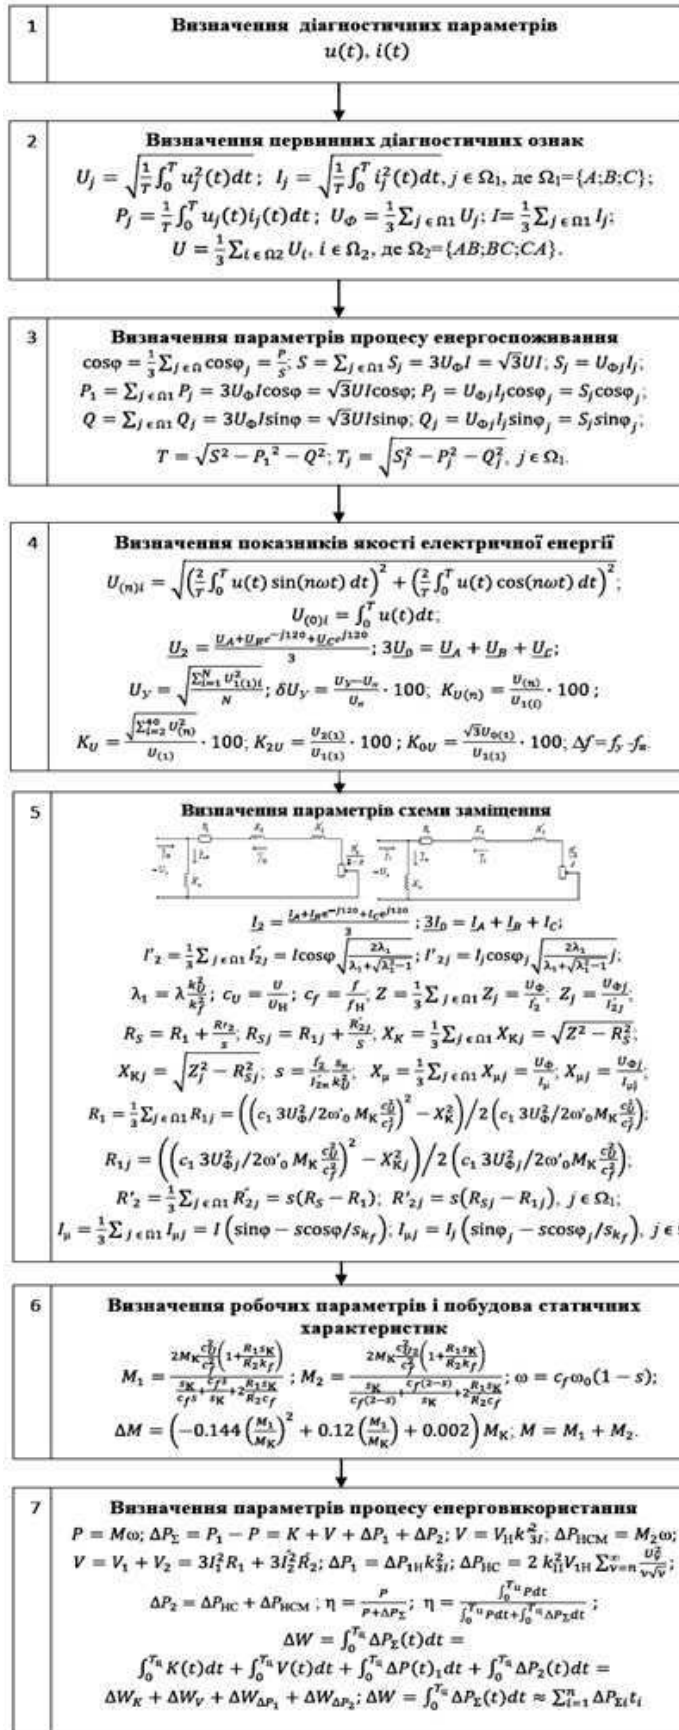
1

Визначення діагностичних параметрів
$u(t), i(t)$

2

Визначення первинних діагностичних ознак
$U_j = \sqrt{\frac{1}{T}\int_0^T u_j^2(t)dt}$; $I_j = \sqrt{\frac{1}{T}\int_0^T i_j^2(t)dt}, j \in \Omega_1$, де $\Omega_1$={A;B;C};
$P_j = \frac{1}{T}\int_0^T u_j(t)i_j(t)dt$; $U_Ф = \frac{1}{3}\sum_{j \in \Omega 1} U_j$; $I= \frac{1}{3}\sum_{j \in \Omega 1} I_j$;
$U = \frac{1}{3}\sum_{i \in \Omega 2} U_i$, $i \in \Omega_2$, де $\Omega_2$={AB;BC;CA}.

3

Визначення параметрів процесу енергоспоживання
$\cos\varphi = \frac{1}{3}\sum_{j \in \Omega}\cos\varphi_j = \frac{P}{S}$; $S = \sum_{j \in \Omega 1} S_j = 3U_Ф I = \sqrt{3}UI$; $S_j = U_{Фj}I_j$;
$P_1 = \sum_{j \in \Omega 1} P_j = 3U_Ф I\cos\varphi = \sqrt{3}UI\cos\varphi$; $P_j = U_{Фj}I_j\cos\varphi_j = S_j\cos\varphi_j$;
$Q = \sum_{j \in \Omega 1} Q_j = 3U_Ф I\sin\varphi = \sqrt{3}UI\sin\varphi$; $Q_j = U_{Фj}I_j\sin\varphi_j = S_j\sin\varphi_j$;
$T = \sqrt{S^2 - P_1^2 - Q^2}$; $T_j = \sqrt{S_j^2 - P_j^2 - Q_j^2}$, $j \in \Omega_1$.

4

Визначення показників якості електричної енергії
$U_{(n)i} = \sqrt{\left(\frac{2}{T}\int_0^T u(t)\sin(n\omega t)\,dt\right)^2 + \left(\frac{2}{T}\int_0^T u(t)\cos(n\omega t)\,dt\right)^2}$;
$U_{(0)i} = \int_0^T u(t)dt$;
$\underline{U_2} = \frac{\underline{U_A} + \underline{U_B}e^{-j120} + \underline{U_C}e^{j120}}{3}$; $3\underline{U_0} = \underline{U_A} + \underline{U_B} + \underline{U_C}$;
$U_У = \sqrt{\frac{\sum_{i=1}^{N} U_{1(1)i}^2}{N}}$; $\delta U_У = \frac{U_У - U_н}{U_н}\cdot 100$; $K_{U(n)} = \frac{U_{(n)}}{U_{1(1)}}\cdot 100$;
$K_U = \frac{\sqrt{\sum_{n=2}^{40} U_{(n)}^2}}{U_{(1)}}\cdot 100$; $K_{2U} = \frac{U_{2(1)}}{U_{1(1)}}\cdot 100$; $K_{0U} = \frac{\sqrt{3}U_{0(1)}}{U_{1(1)}}\cdot 100$; $\Delta f = f_у - f_н$.

5

Визначення параметрів схеми заміщення
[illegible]
$\underline{I_2} = \frac{\underline{I_A} + \underline{I_B}e^{-j120} + \underline{I_C}e^{j120}}{3}$; $3\underline{I_0} = \underline{I_A} + \underline{I_B} + \underline{I_C}$;
$I'_2 = \frac{1}{3}\sum_{j \in \Omega 1} I'_{2j} = I\cos\varphi\sqrt{\frac{2\lambda_1}{\lambda_1 + \sqrt{\lambda_1^2 - 1}}}$; $I'_{2j} = I_j\cos\varphi_j\sqrt{\frac{2\lambda_1}{\lambda_1 + \sqrt{\lambda_1^2 - 1}}}$;
$\lambda_1 = \lambda\frac{k_U^2}{k_f^2}$; $c_U = \frac{U}{U_Н}$; $c_f = \frac{f}{f_Н}$; $Z = \frac{1}{3}\sum_{j \in \Omega 1} Z_j = \frac{U_Ф}{I'_2}$, $Z_j = \frac{U_{Фj}}{I'_{2j}}$,
$R_S = R_1 + \frac{R'_2}{s}$; $R_{Sj} = R_{1j} + \frac{R'_{2j}}{S}$; $X_K = \frac{1}{3}\sum_{j \in \Omega 1} X_{Kj} = \sqrt{Z^2 - R_S^2}$;
$X_{Kj} = \sqrt{Z_j^2 - R_{Sj}^2}$; $s = \frac{I'_2}{I'_{2н}}\frac{s_н}{k_U^2}$; $X_\mu = \frac{1}{3}\sum_{j \in \Omega 1} X_{\mu j} = \frac{U_Ф}{I_\mu}$; $X_{\mu j} = \frac{U_{Фj}}{I_{\mu j}}$;
$R_1 = \frac{1}{3}\sum_{j \in \Omega 1} R_{1j} = \left(\left(c_1 3U_Ф^2/2\omega'_0 M_K\frac{c_U^2}{c_f^2}\right)^2 - X_K^2\right)/2\left(c_1 3U_Ф^2/2\omega'_0 M_K\frac{c_U^2}{c_f^2}\right)$;
$R_{1j} = \left(\left(c_1 3U_{Фj}^2/2\omega'_0 M_K\frac{c_U^2}{c_f^2}\right)^2 - X_{Kj}^2\right)/2\left(c_1 3U_{Фj}^2/2\omega'_0 M_K\frac{c_U^2}{c_f^2}\right)$,
$R'_2 = \frac{1}{3}\sum_{j \in \Omega 1} R'_{2j} = s(R_S - R_1)$; $R'_{2j} = s(R_{Sj} - R_{1j})$, $j \in \Omega_1$;
$I_\mu = \frac{1}{3}\sum_{j \in \Omega 1} I_{\mu j} = I\left(\sin\varphi - s\cos\varphi/s_{kf}\right)$; $I_{\mu j} = I_j\left(\sin\varphi_j - s\cos\varphi_j/s_{kf}\right)$, $j \in$ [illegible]

6

Визначення робочих параметрів і побудова статичних характеристик
$M_1 = \frac{2M_K\frac{c_U^2}{c_f^2}\left(1+\frac{R_1 s_K}{R_2 k_f}\right)}{\frac{s_K}{c_f s} + \frac{c_f s}{s_K} + 2\frac{R_1 s_K}{R_2 c_f}}$; $M_2 = \frac{2M_K\frac{c_{U2}^2}{c_f^2}\left(1+\frac{R_1 s_K}{R_2 k_f}\right)}{\frac{s_K}{c_f(2-s)} + \frac{c_f(2-s)}{s_K} + 2\frac{R_1 s_K}{R_2 c_f}}$; $\omega = c_f\omega_0(1-s)$;
$\Delta M = \left(-0.144\left(\frac{M_1}{M_K}\right)^2 + 0.12\left(\frac{M_1}{M_K}\right) + 0.002\right)M_K$; $M = M_1 + M_2$.

7

Визначення параметрів процесу енерговикористання
$P = M\omega$; $\Delta P_\Sigma = P_1 - P = K + V + \Delta P_1 + \Delta P_2$; $V = V_Н k_{3I}^2$; $\Delta P_{НСМ} = M_2\omega$;
$V = V_1 + V_2 = 3I_1^2 R_1 + 3I_2^2 R'_2$; $\Delta P_1 = \Delta P_{1Н}k_{3I}^2$; $\Delta P_{НС} = 2k_{3I}^2 V_{1Н}\sum_{v=n}^{v}\frac{U_v^2}{v\sqrt{v}}$;
$\Delta P_2 = \Delta P_{НС} + \Delta P_{НСМ}$; $\eta = \frac{P}{P+\Delta P_\Sigma}$; $\eta = \frac{\int_0^{T_ц} Pdt}{\int_0^{T_ц} Pdt + \int_0^{T_ц}\Delta P_\Sigma dt}$;
$\Delta W = \int_0^{T_ц}\Delta P_\Sigma(t)dt =$
$\int_0^{T_ц} K(t)dt + \int_0^{T_ц} V(t)dt + \int_0^{T_ц}\Delta P(t)_1 dt + \int_0^{T_ц}\Delta P_2(t)dt =$
$\Delta W_K + \Delta W_V + \Delta W_{\Delta P_1} + \Delta W_{\Delta P_2}$; $\Delta W = \int_0^{T_ц}\Delta P_\Sigma(t)dt \approx \sum_{i=1}^{n}\Delta P_{\Sigma i}t_i$